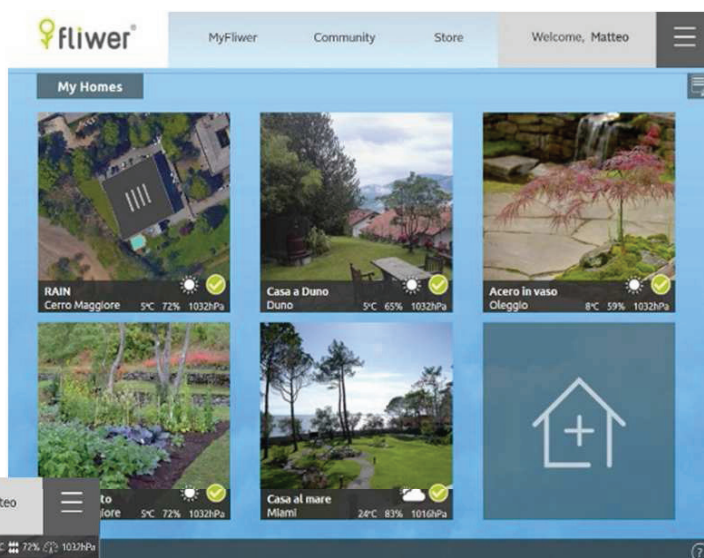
fliwer®

MyFliwer Community Store Welcome, Matteo

My Homes

RAIN
Cerro Maggiore 5°C 72% 1032hPa

Casa a Duno
Duno 5°C 65% 1032hPa

Acero in vaso
Oleggio 8°C 59% 1032hPa

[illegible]to
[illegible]iore 5°C 72% 1032hPa

Casa al mare
Miami 24°C 83% 1016hPa

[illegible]teo

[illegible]C 72% 1032hPa